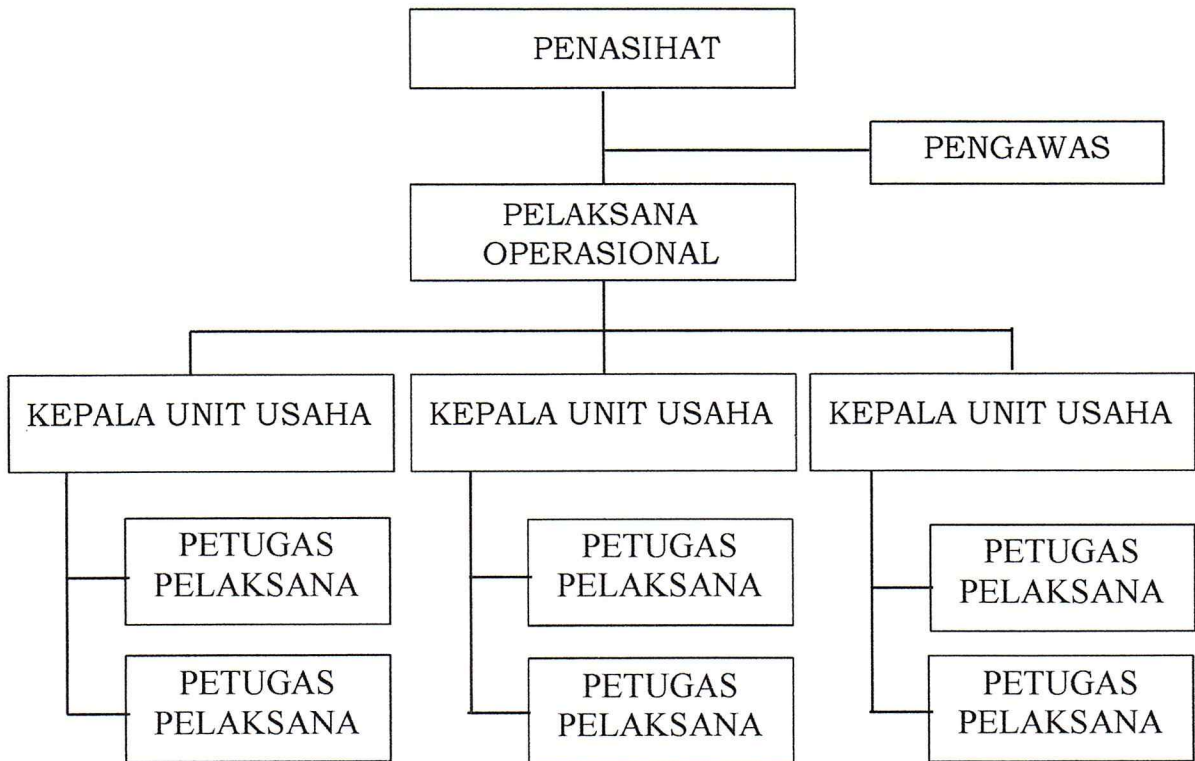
PENASIHAT

PENGAWAS

PELAKSANA OPERASIONAL

KEPALA UNIT USAHA

PETUGAS PELAKSANA

PETUGAS PELAKSANA

KEPALA UNIT USAHA

PETUGAS PELAKSANA

PETUGAS PELAKSANA

KEPALA UNIT USAHA

PETUGAS PELAKSANA

PETUGAS PELAKSANA